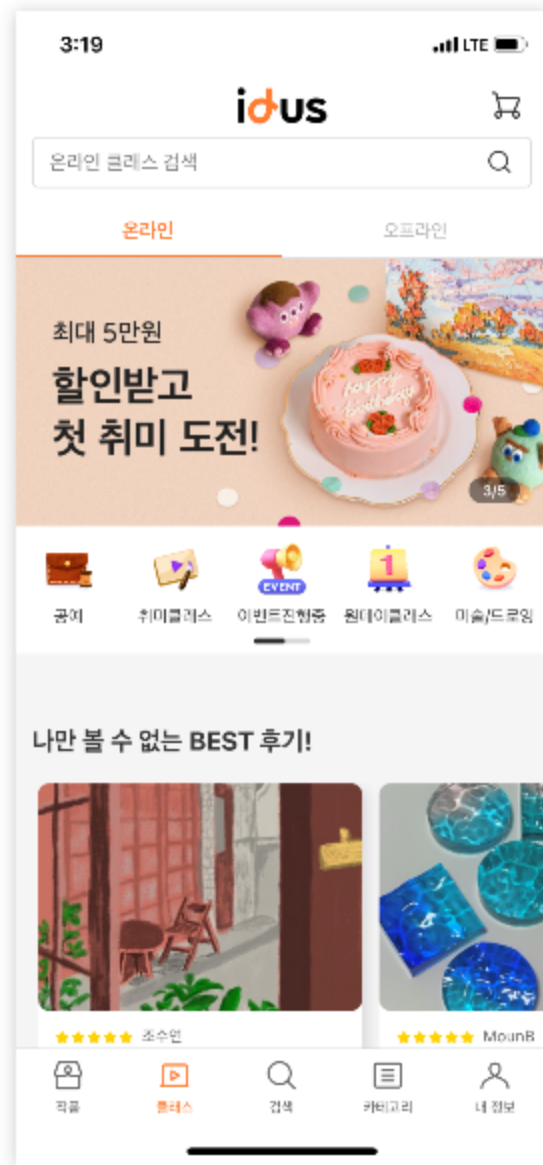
3:19

LTE

idus

온라인 클래스 검색

온라인

오프라인

최대 5만원

할인받고

첫 취미 도전!

happy birthday

3/5

공예

취미클래스

EVENT

이벤트진행중

1

원데이클래스

미술/드로잉

나만 볼 수 없는 BEST 후기!

★★★★★ 조수연

★★★★★ MounB

작품

클래스

검색

카테고리

내 정보